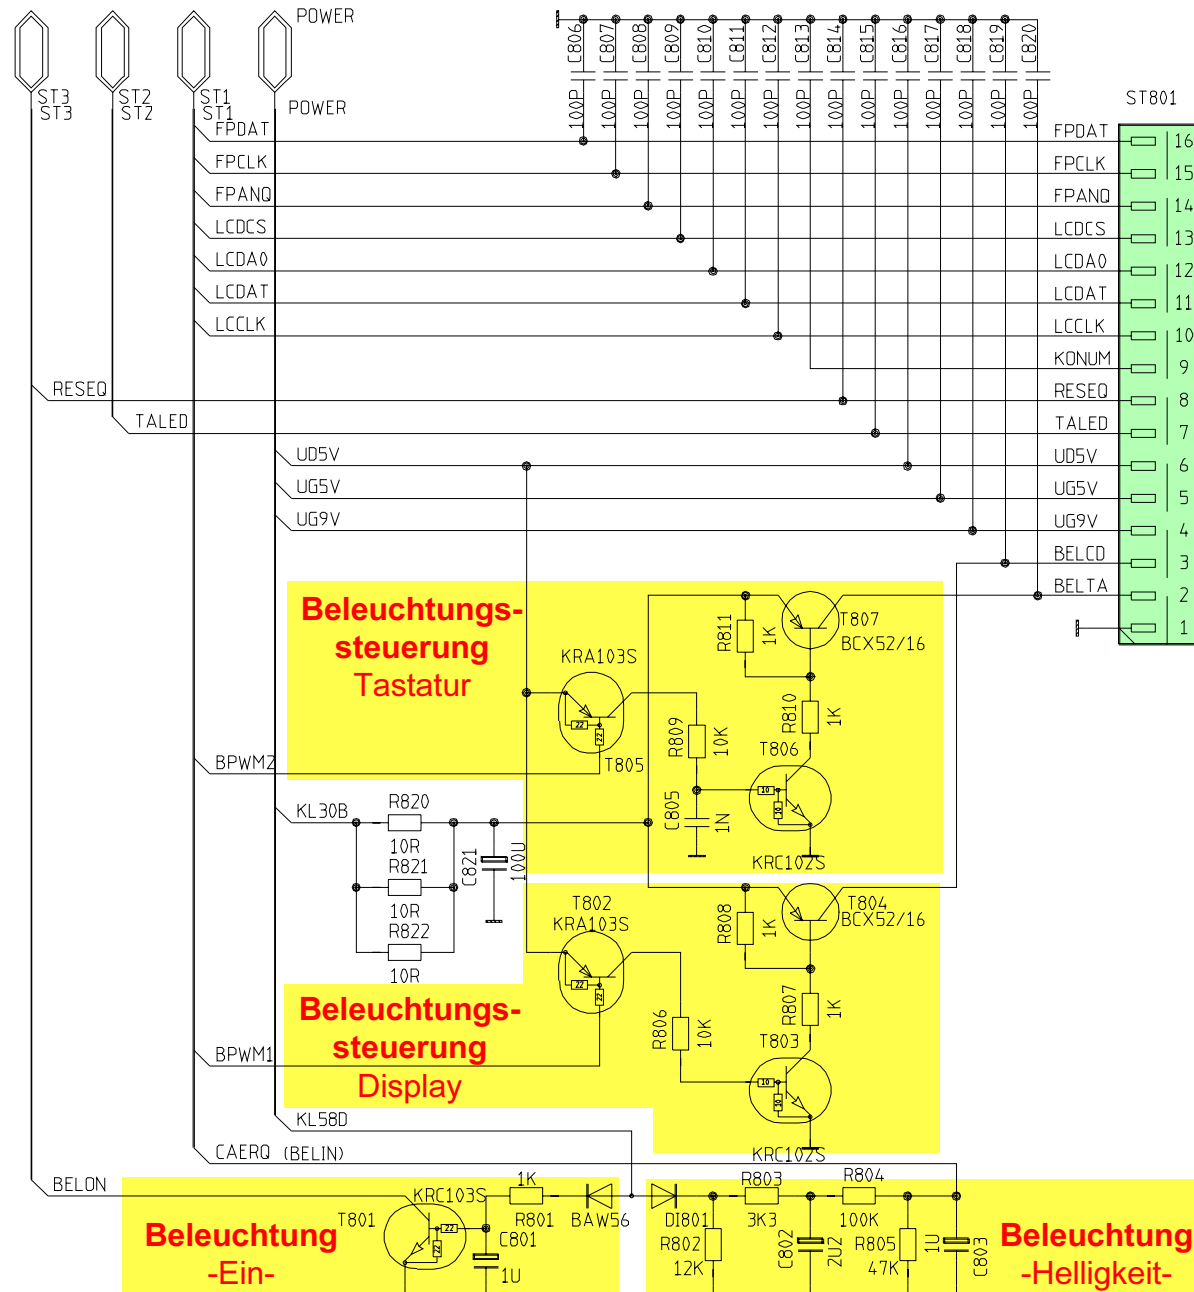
ST3 ST3
ST2 ST2
ST1 ST1
POWER
POWER

C806 100P
C807 100P
C808 100P
C809 100P
C810 100P
C811 100P
C812 100P
C813 100P
C814 100P
C815 100P
C816 100P
C817 100P
C818 100P
C819 100P
C820 100P

ST801

FPDAT
FPCLK
FPANQ
LCDCS
LCDA0
LCDAT
LCCLK
RESEQ
TALED
UD5V
UG5V
UG9V

FPDAT 16
FPCLK 15
FPANQ 14
LCDCS 13
LCDA0 12
LCDAT 11
LCCLK 10
KONUM 9
RESEQ 8
TALED 7
UD5V 6
UG5V 5
UG9V 4
BELCD 3
BELTA 2
1

Beleuchtungs-
steuerung
Tastatur

KRA103S
R811 1K
T807
BCX52/16
R810 1K
R809 10K
T806
T805
22
22
10
10
BPWMZ
KL30B
R820
10R
R821
10R
R822
10R
C821 100U
C805 1N
KRC102S

T802
KRA103S
T804
BCX52/16
R808 1K
R807 1K
R806 10K
T803
22
22
10
10
KRC102S

Beleuchtungs-
steuerung
Display

BPWM1
KL58D
CAERQ (BELIN)
BELON

Beleuchtung
-Ein-
T801
KRC103S
22
22
1K
R801
BAW56
C801
1U

DI801
R802
12K
R803
3K3
C802
2U2
R804
100K
R805
47K
1U
C803

Beleuchtung
-Helligkeit-